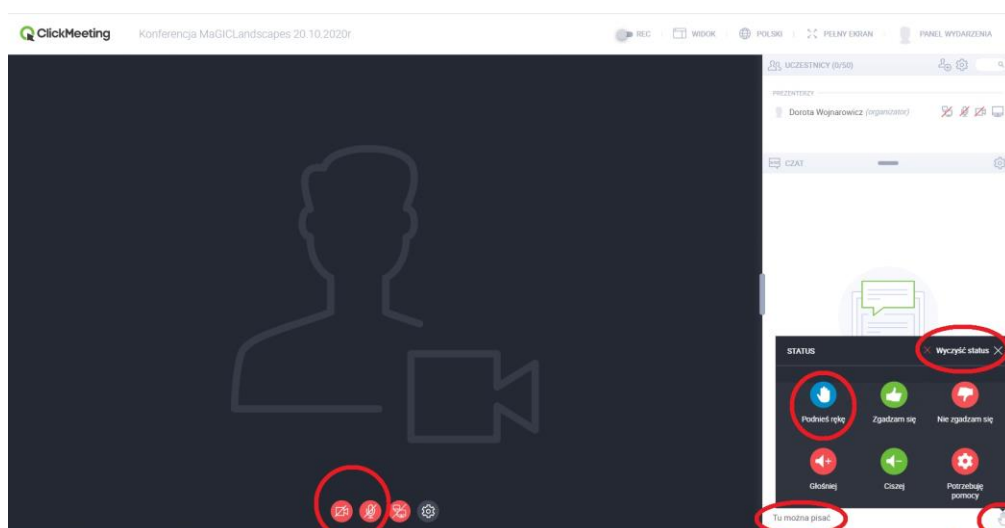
ClickMeeting Konferencja MaGICLandscapes 20.10.2020r.

REC WIDOK POLSKI PEŁNY EKRAN PANEL WYDARZENIA

UCZESTNICY (0/50)

PREZENTERZY

Dorota Wojnarowicz (organizator)

CZAT

STATUS

Wyczyść status

Podnieś rękę

Zgadzam się

Nie zgadzam się

Głośniej

Ciszej

Potrzebuję pomocy

Tu można pisać